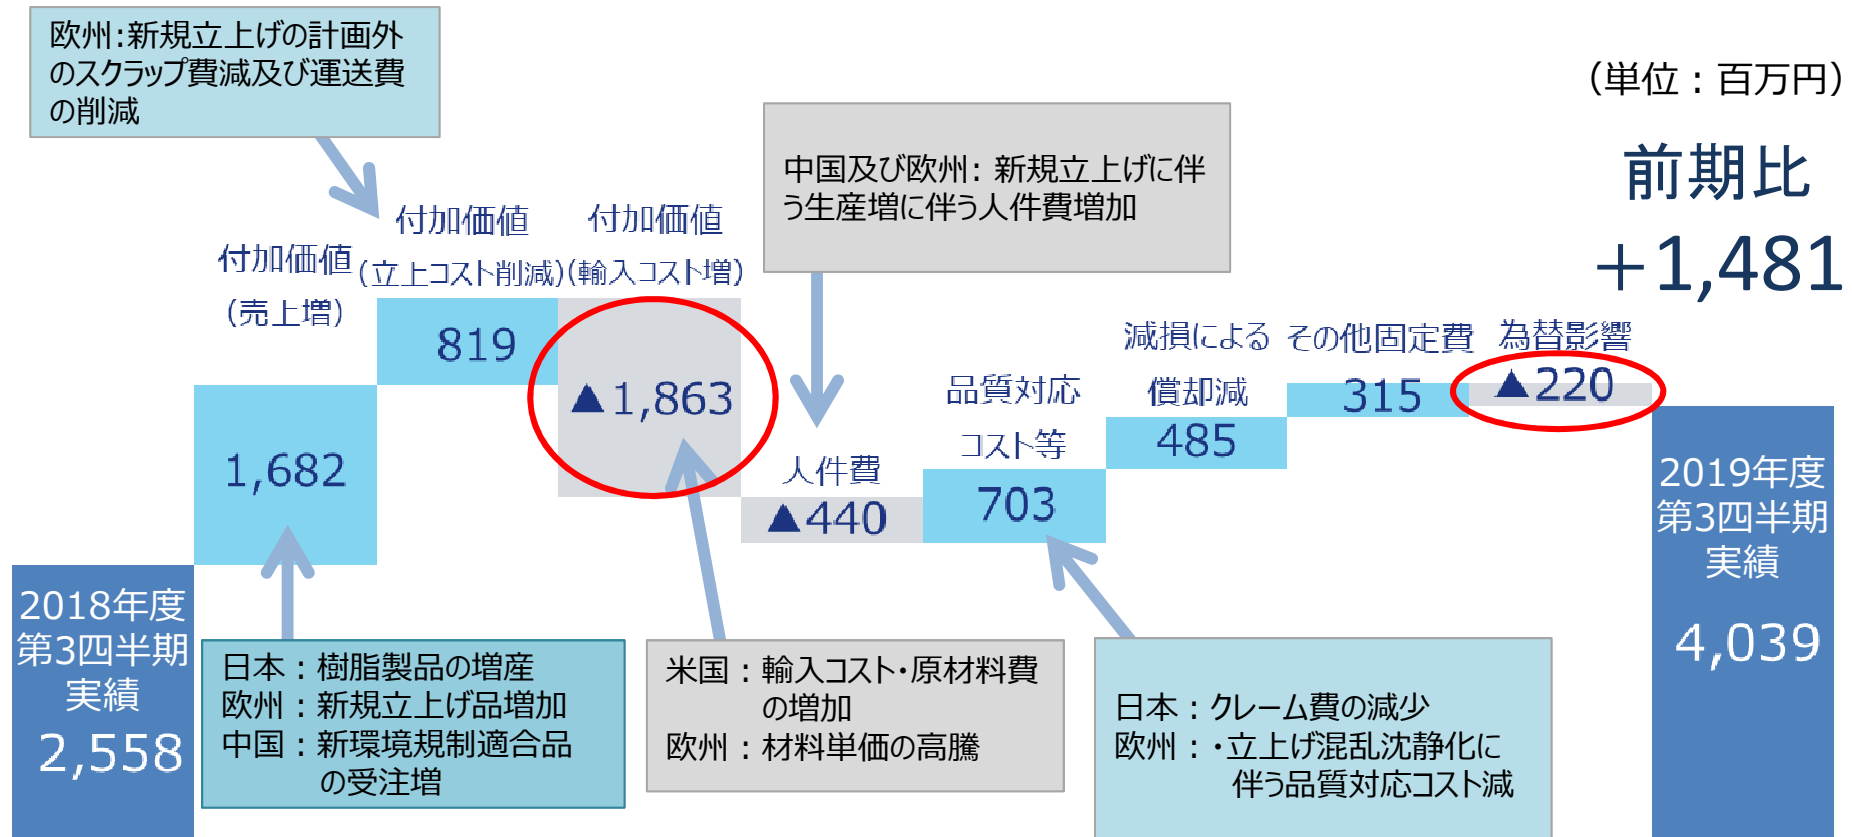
欧州:新規立上げの計画外のスクラップ費減及び運送費の削減

(単位：百万円)

前期比
+1,481

中国及び欧州: 新規立上げに伴う生産増に伴う人件費増加

付加価値(売上増)

付加価値(立上コスト削減)

付加価値(輸入コスト増)

819

▲1,863

1,682

人件費
▲440

品質対応コスト等
703

減損による償却減
485

その他固定費
315

為替影響
▲220

2018年度第3四半期実績
2,558

2019年度第3四半期実績
4,039

日本：樹脂製品の増産
欧州：新規立上げ品増加
中国：新環境規制適合品の受注増

米国：輸入コスト・原材料費の増加
欧州：材料単価の高騰

日本：クレーム費の減少
欧州：・立上げ混乱沈静化に伴う品質対応コスト減